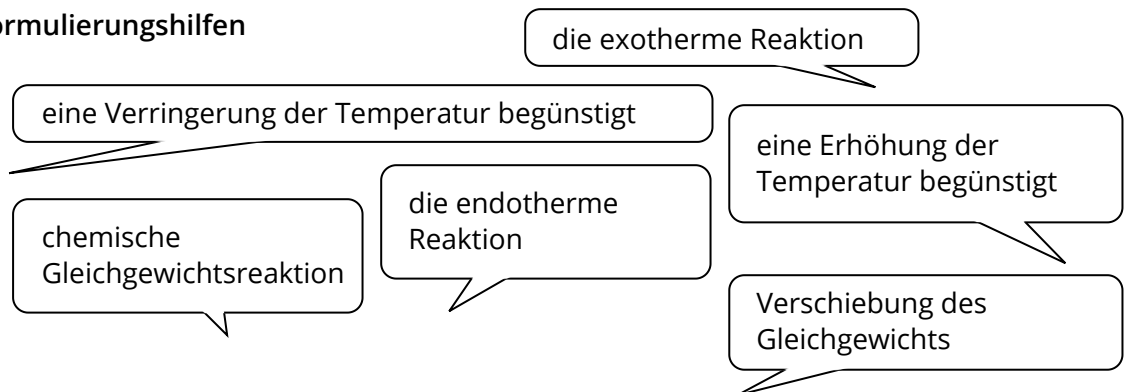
ormulierungshilfen

die exotherme Reaktion

eine Verringerung der Temperatur begünstigt

eine Erhöhung der Temperatur begünstigt

chemische Gleichgewichtsreaktion

die endotherme Reaktion

Verschiebung des Gleichgewichts